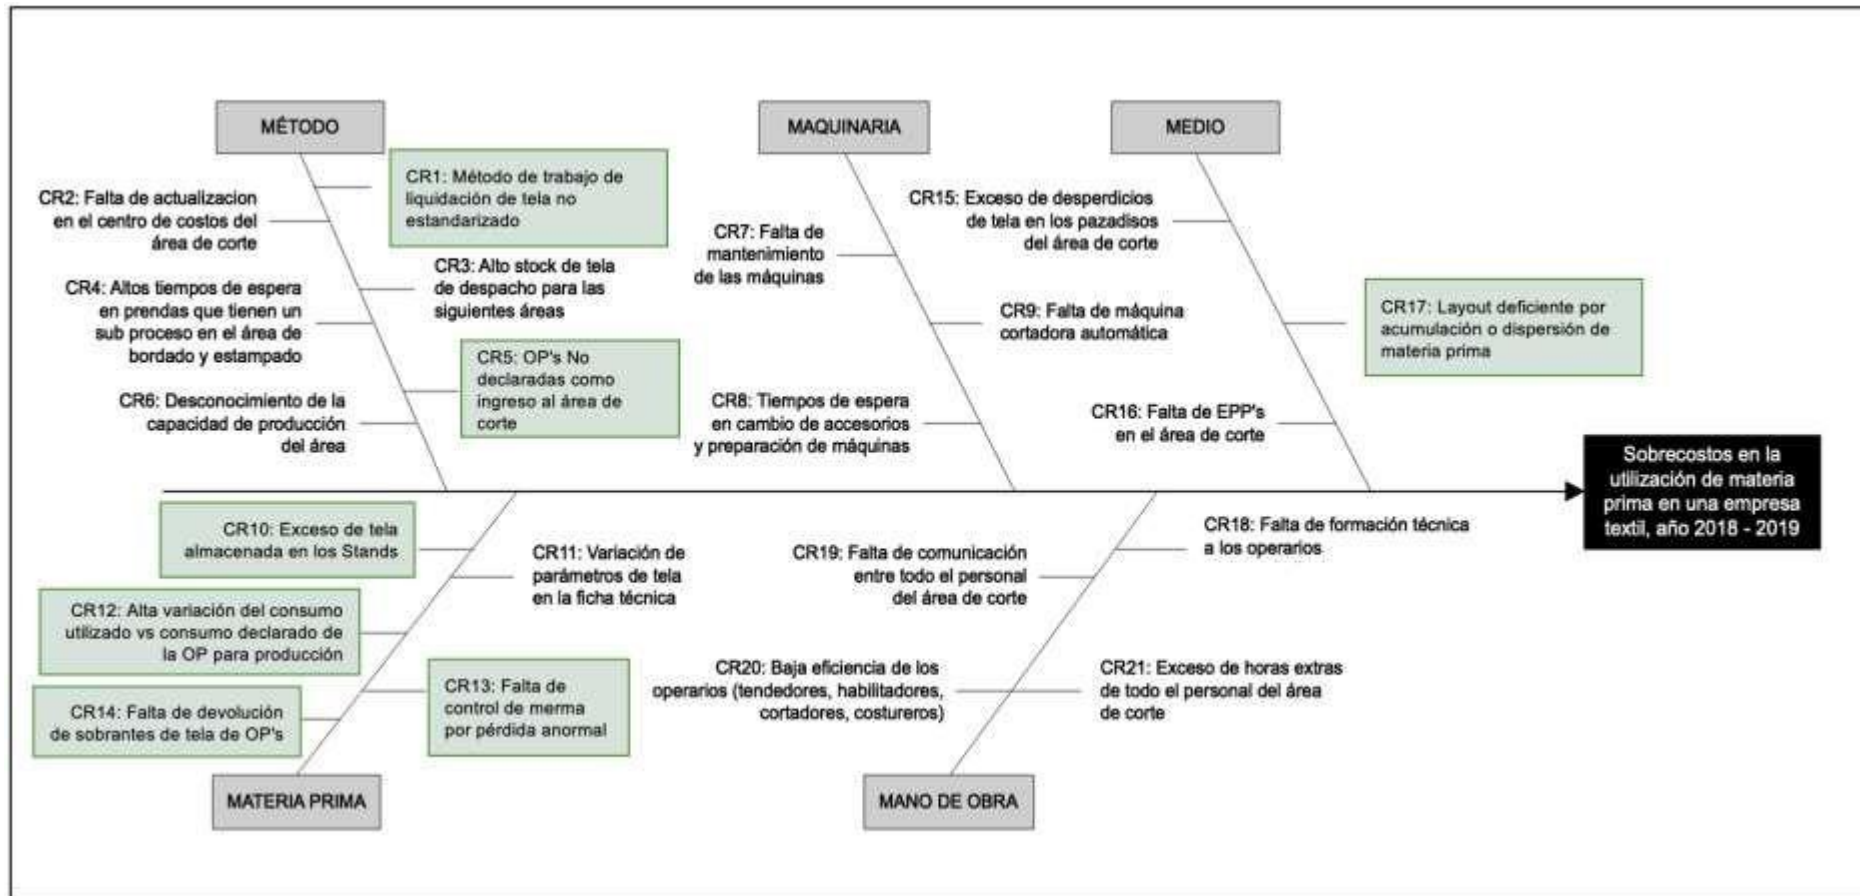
MÉTODO

CR1: Método de trabajo de liquidación de tela no estandarizado

CR2: Falta de actualizacion en el centro de costos del área de corte

CR3: Alto stock de tela de despacho para las siguientes áreas

CR4: Altos tiempos de espera en prendas que tienen un sub proceso en el área de bordado y estampado

CR5: OP's No declaradas como ingreso al área de corte

CR6: Desconocimiento de la capacidad de producción del área

MAQUINARIA

CR7: Falta de mantenimiento de las máquinas

CR9: Falta de máquina cortadora automática

CR8: Tiempos de espera en cambio de accesorios y preparación de máquinas

MEDIO

CR15: Exceso de desperdicios de tela en los pazadisos del área de corte

CR17: Layout deficiente por acumulación o dispersión de materia prima

CR16: Falta de EPP's en el área de corte

Sobrecostos en la utilización de materia prima en una empresa textil, año 2018 - 2019

CR10: Exceso de tela almacenada en los Stands

CR11: Variación de parámetros de tela en la ficha técnica

CR12: Alta variación del consumo utilizado vs consumo declarado de la OP para producción

CR13: Falta de control de merma por pérdida anormal

CR14: Falta de devolución de sobrantes de tela de OP's

MATERIA PRIMA

CR18: Falta de formación técnica a los operarios

CR19: Falta de comunicación entre todo el personal del área de corte

CR20: Baja eficiencia de los operarios (tendedores, habilitadores, cortadores, costureros)

CR21: Exceso de horas extras de todo el personal del área de corte

MANO DE OBRA